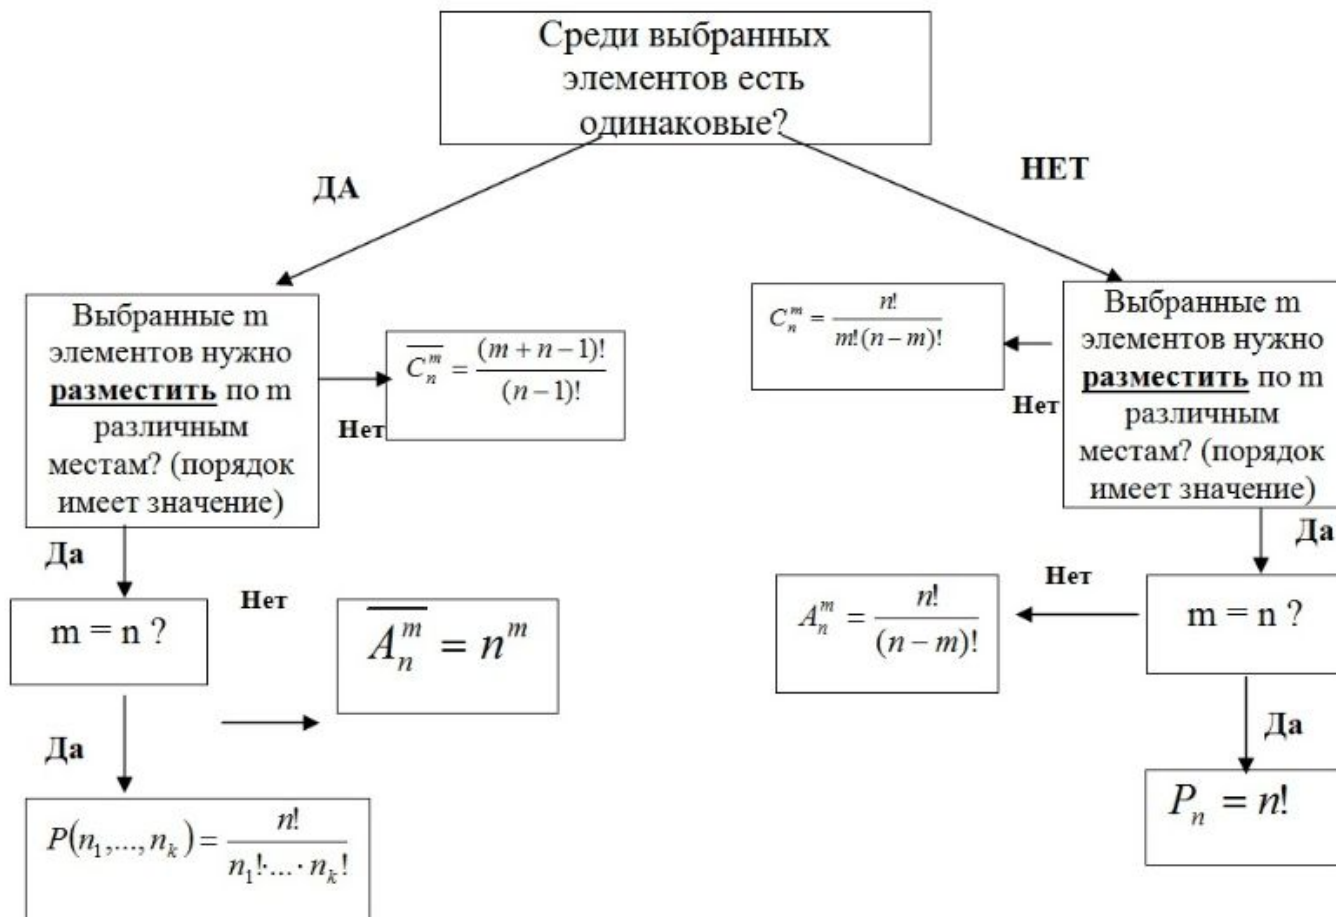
Среди выбранных элементов есть одинаковые?

ДА

НЕТ

Выбранные m элементов нужно **разместить** по m различным местам? (порядок имеет значение)

Нет

$\overline{C_n^m} = \frac{(m+n-1)!}{(n-1)!}$

Да

m = n ?

Нет

$\overline{A_n^m} = n^m$

Да

$P(n_1,...,n_k) = \frac{n!}{n_1! \cdot ... \cdot n_k!}$

$C_n^m = \frac{n!}{m!(n-m)!}$

Нет

Выбранные m элементов нужно **разместить** по m различным местам? (порядок имеет значение)

Да

Нет

$A_n^m = \frac{n!}{(n-m)!}$

m = n ?

Да

$P_n = n!$